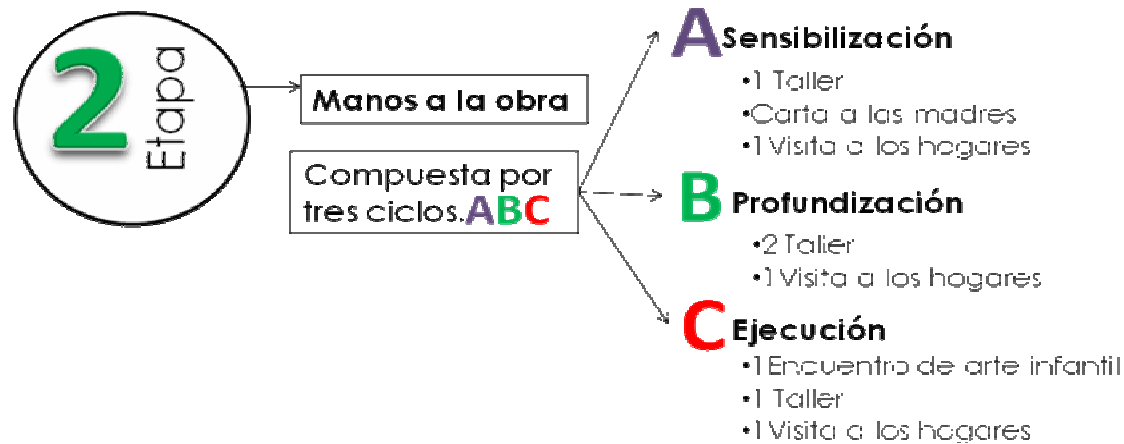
2 Etapa

Manos a la obra

Compuesta por tres ciclos. ABC

A Sensibilización
•1 Taller
•Carta a las madres
•1 Visita a los hogares

B Profundización
•2 Taller
•1 Visita a los hogares

C Ejecución
•1 Encuentro de arte infantil
•1 Taller
•1 Visita a los hogares